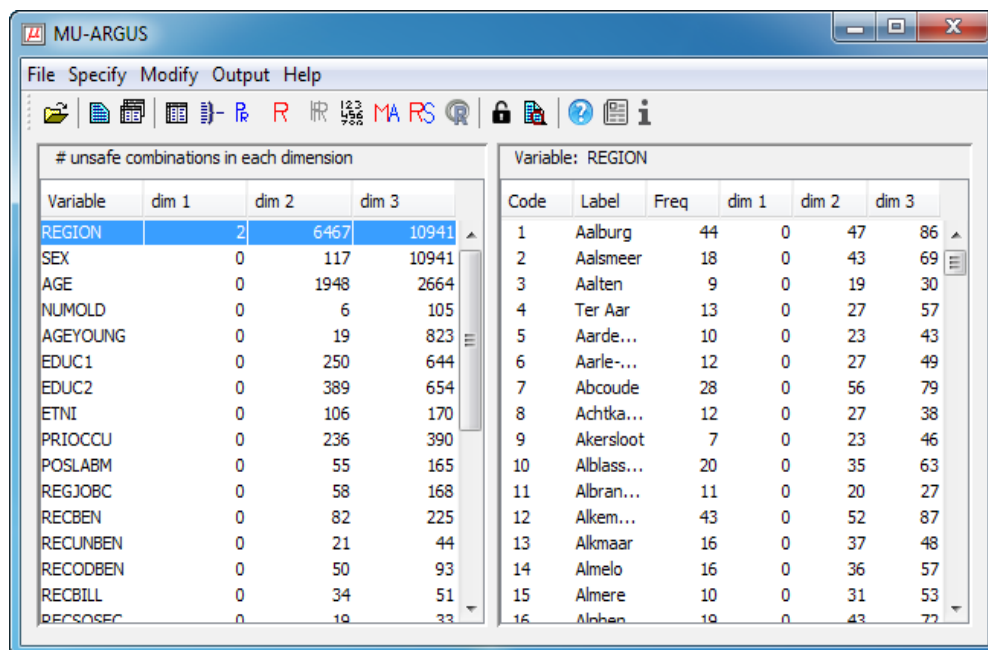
MU-ARGUS

File Specify Modify Output Help

R MA RS

# unsafe combinations in each dimension

| Variable | dim 1 | dim 2 | dim 3 |
|---|---|---|---|
| REGION | 2 | 6467 | 10941 |
| SEX | 0 | 117 | 10941 |
| AGE | 0 | 1948 | 2664 |
| NUMOLD | 0 | 6 | 105 |
| AGEYOUNG | 0 | 19 | 823 |
| EDUC1 | 0 | 250 | 644 |
| EDUC2 | 0 | 389 | 654 |
| ETNI | 0 | 106 | 170 |
| PRIOCCU | 0 | 236 | 390 |
| POSLABM | 0 | 55 | 165 |
| REGJOBC | 0 | 58 | 168 |
| RECBEN | 0 | 82 | 225 |
| RECUNBEN | 0 | 21 | 44 |
| RECODBEN | 0 | 50 | 93 |
| RECBILL | 0 | 34 | 51 |
| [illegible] | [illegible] | 19 | 33 |

Variable: REGION

| Code | Label | Freq | dim 1 | dim 2 | dim 3 |
|---|---|---|---|---|---|
| 1 | Aalburg | 44 | 0 | 47 | 86 |
| 2 | Aalsmeer | 18 | 0 | 43 | 69 |
| 3 | Aalten | 9 | 0 | 19 | 30 |
| 4 | Ter Aar | 13 | 0 | 27 | 57 |
| 5 | Aarde... | 10 | 0 | 23 | 43 |
| 6 | Aarle-... | 12 | 0 | 27 | 49 |
| 7 | Abcoude | 28 | 0 | 56 | 79 |
| 8 | Achtka... | 12 | 0 | 27 | 38 |
| 9 | Akersloot | 7 | 0 | 23 | 46 |
| 10 | Alblass... | 20 | 0 | 35 | 63 |
| 11 | Albran... | 11 | 0 | 20 | 27 |
| 12 | Alkem... | 43 | 0 | 52 | 87 |
| 13 | Alkmaar | 16 | 0 | 37 | 48 |
| 14 | Almelo | 16 | 0 | 36 | 57 |
| 15 | Almere | 10 | 0 | 31 | 53 |
| 16 | Alphen | 19 | 0 | 43 | 72 |